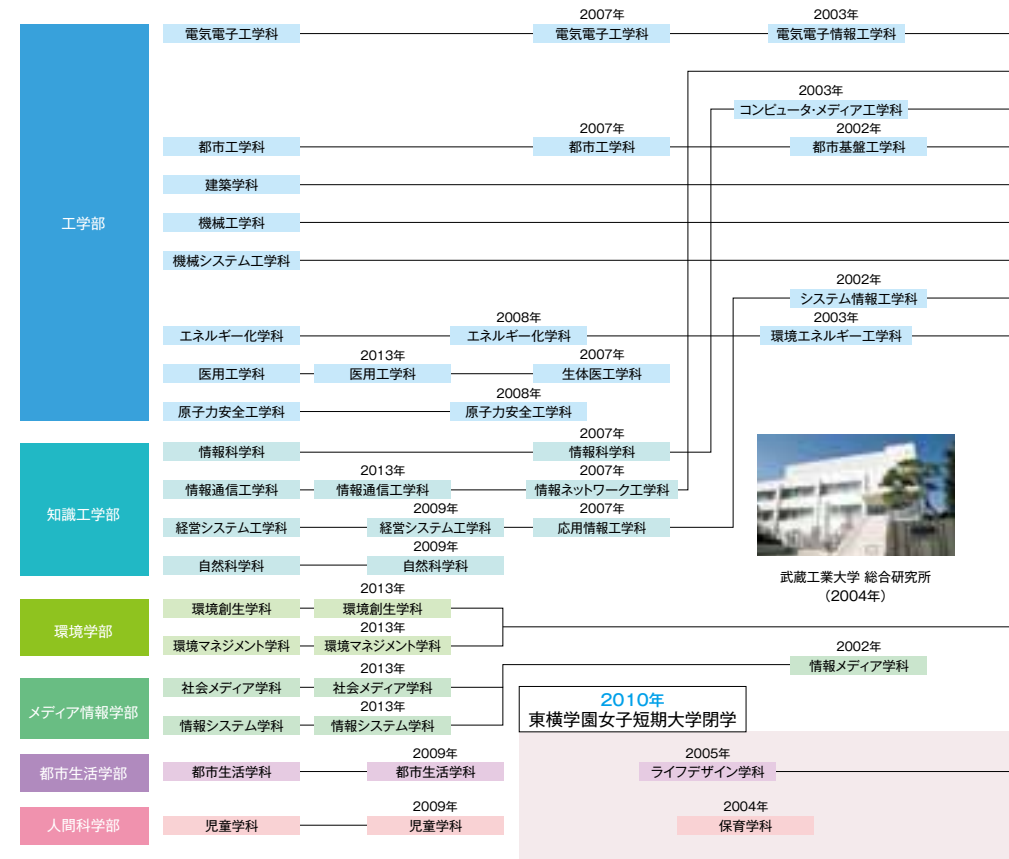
工学部

電気電子工学科
2007年
電気電子工学科
2003年
電気電子情報工学科

2003年
コンピュータ･メディア工学科

都市工学科
2007年
都市工学科
2002年
都市基盤工学科

建築学科

機械工学科

機械システム工学科

2002年
システム情報工学科

エネルギー化学科
2008年
エネルギー化学科
2003年
環境エネルギー工学科

医用工学科
2013年
医用工学科
2007年
生体医工学科

原子力安全工学科
2008年
原子力安全工学科

知識工学部

情報科学科
2007年
情報科学科

情報通信工学科
2013年
情報通信工学科
2007年
情報ネットワーク工学科

経営システム工学科
2009年
経営システム工学科
2007年
応用情報工学科

自然科学科
2009年
自然科学科

武蔵工業大学 総合研究所
(2004年)

環境学部

環境創生学科
2013年
環境創生学科

環境マネジメント学科
2013年
環境マネジメント学科

メディア情報学部

社会メディア学科
2013年
社会メディア学科
2002年
情報メディア学科

情報システム学科
2013年
情報システム学科

2010年
東横学園女子短期大学閉学

都市生活学部

都市生活学科
2009年
都市生活学科
2005年
ライフデザイン学科

人間科学部

児童学科
2009年
児童学科
2004年
保育学科